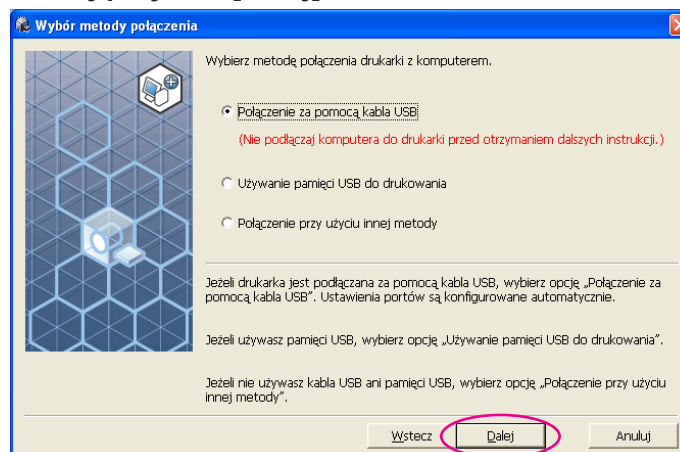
Wybór metody połączenia

Wybierz metodę połączenia drukarki z komputerem.

Połączenie za pomocą kabla USB

(Nie podłączaj komputera do drukarki przed otrzymaniem dalszych instrukcji.)

Używanie pamięci USB do drukowania

Połączenie przy użyciu innej metody

Jeżeli drukarka jest podłączana za pomocą kabla USB, wybierz opcję „Połączenie za pomocą kabla USB". Ustawienia portów są konfigurowane automatycznie.

Jeżeli używasz pamięci USB, wybierz opcję „Używanie pamięci USB do drukowania".

Jeżeli nie używasz kabla USB ani pamięci USB, wybierz opcję „Połączenie przy użyciu innej metody".

Wstecz Dalej Anuluj